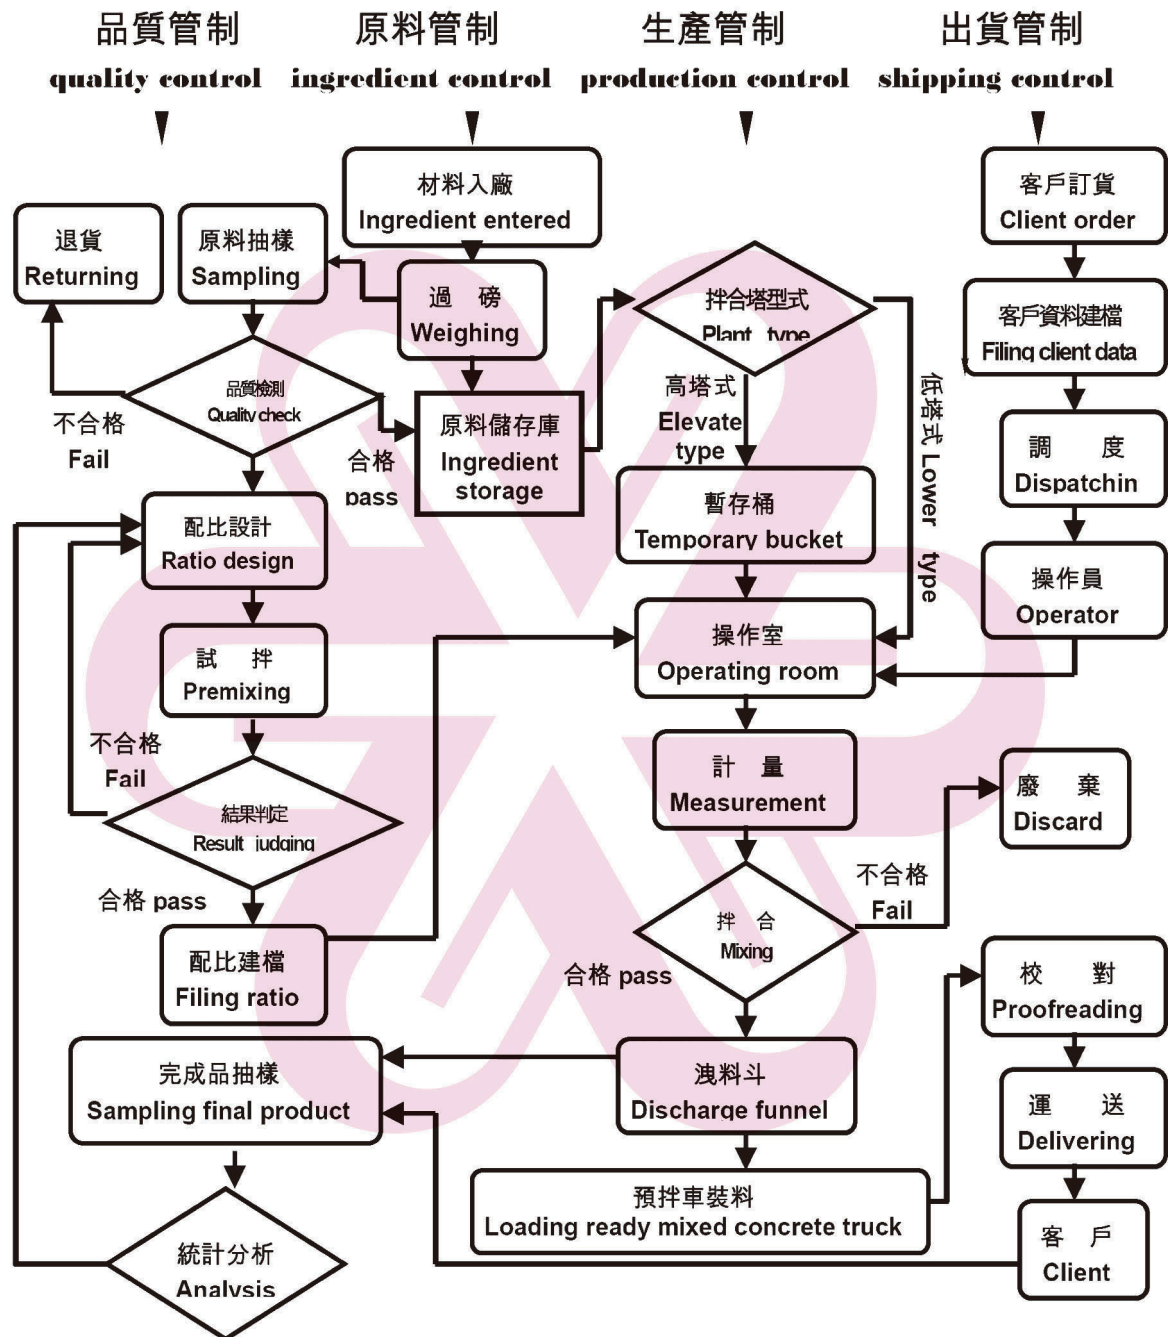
品質管制
quality control

原料管制
ingredient control

生產管制
production control

出貨管制
shipping control

材料入廠
Ingredient entered

退貨
Returning

原料抽樣
Sampling

過 磅
Weighing

品質檢測
Quality check

不合格
Fail

合格
pass

原料儲存庫
Ingredient storage

拌合塔型式
Plant type

高塔式
Elevate type

低塔式 Lower type

暫存桶
Temporary bucket

客戶訂貨
Client order

客戶資料建檔
Filing client data

調 度
Dispatchin

操作員
Operator

配比設計
Ratio design

試 拌
Premixing

不合格
Fail

結果判定
Result judging

合格 pass

配比建檔
Filing ratio

操作室
Operating room

計 量
Measurement

廢 棄
Discard

不合格
Fail

拌 合
Mixing

合格 pass

校 對
Proofreading

完成品抽樣
Sampling final product

洩料斗
Discharge funnel

運 送
Delivering

預拌車裝料
Loading ready mixed concrete truck

客 戶
Client

統計分析
Analysis